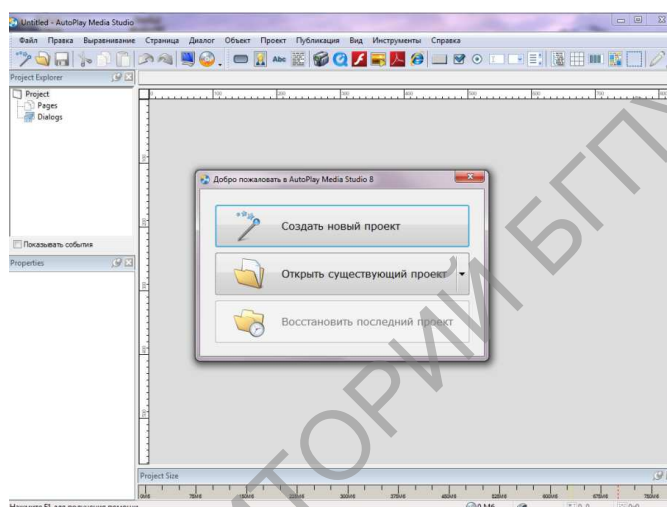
Untitled - AutoPlay Media Studio

Файл Правка Выравнивание Страница Диалог Объект Проект Публикация Вид Инструменты Справка

Project Explorer

Project
Pages
Dialogs

Показывать события

Properties

Добро пожаловать в AutoPlay Media Studio 8

Создать новый проект

Открыть существующий проект

Восстановить последний проект

Project Size

РЕПОЗИТОРИЙ БГПУ